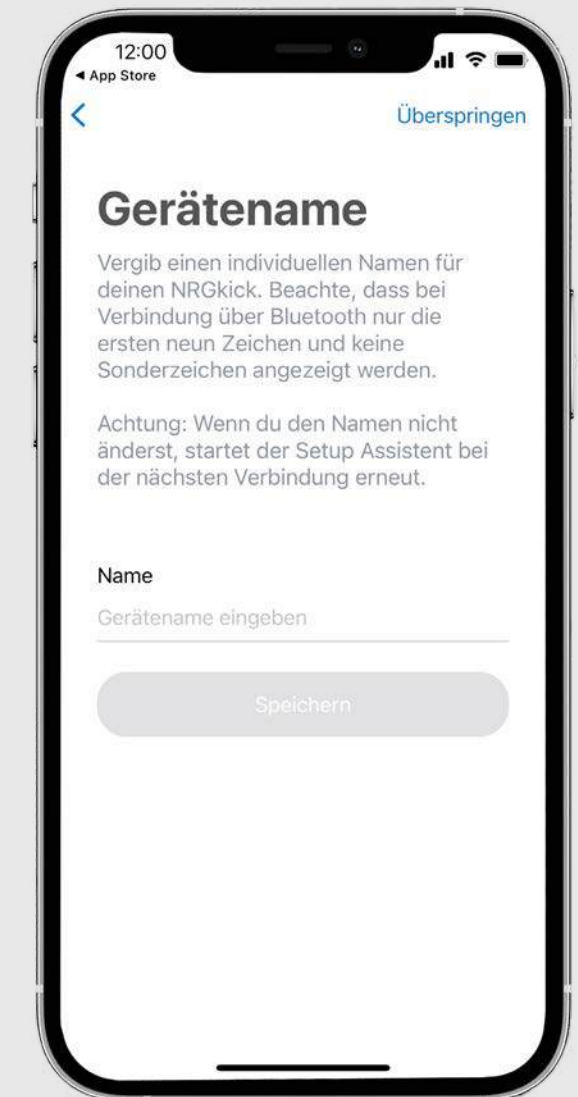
12:00
◂ App Store

<

Überspringen

Gerätename

Vergib einen individuellen Namen für deinen NRGkick. Beachte, dass bei Verbindung über Bluetooth nur die ersten neun Zeichen und keine Sonderzeichen angezeigt werden.

Achtung: Wenn du den Namen nicht änderst, startet der Setup Assistent bei der nächsten Verbindung erneut.

Name

Gerätename eingeben

Speichern